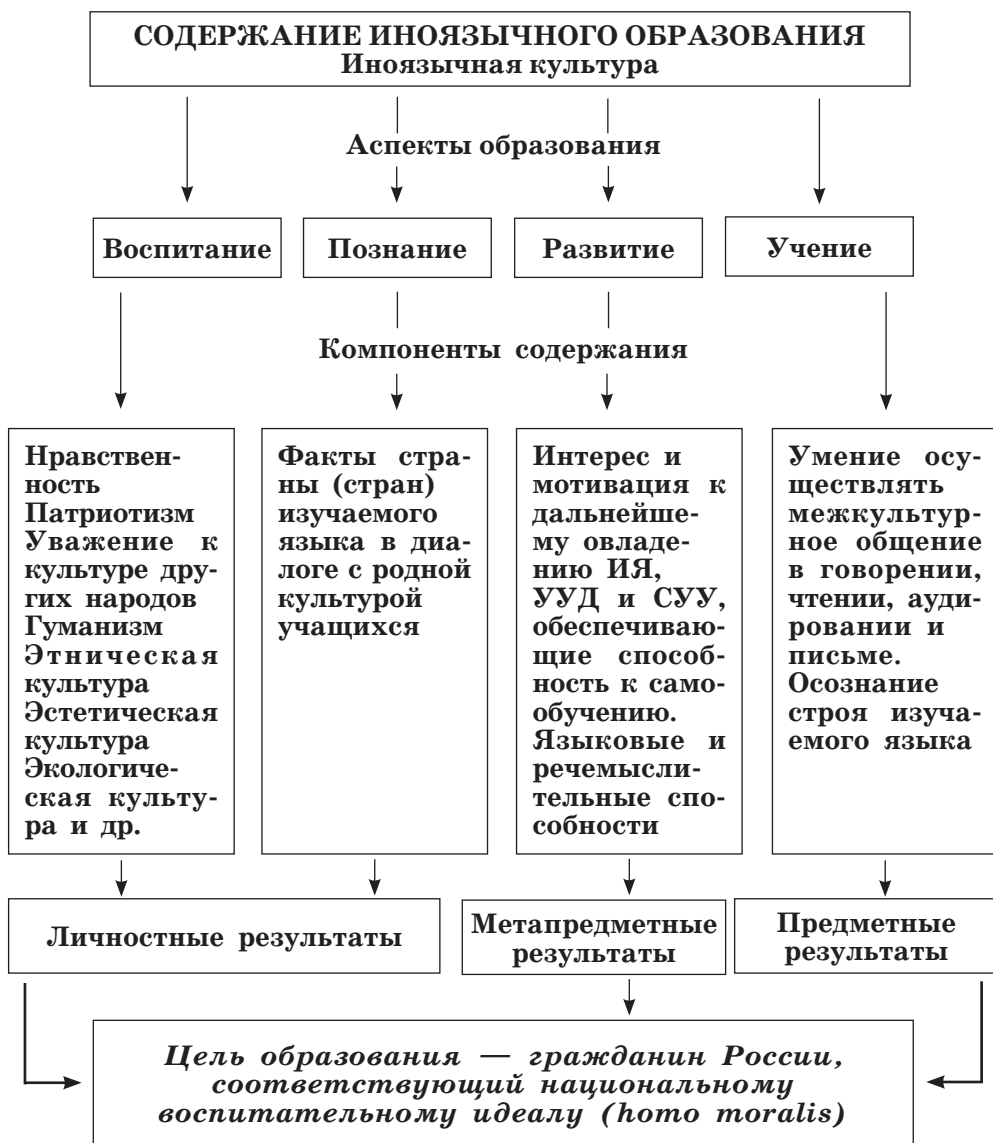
СОДЕРЖАНИЕ ИНОЯЗЫЧНОГО ОБРАЗОВАНИЯ
Иноязычная культура

Аспекты образования

Воспитание

Познание

Развитие

Учение

Компоненты содержания

Нравственность
Патриотизм
Уважение к культуре других народов
Гуманизм
Этническая культура
Эстетическая культура
Экологическая культура и др.

Факты страны (стран) изучаемого языка в диалоге с родной культурой учащихся

Интерес и мотивация к дальнейшему овладению ИЯ, УУД и СУУ, обеспечивающие способность к самообучению. Языковые и речемыслительные способности

Умение осуществлять межкультурное общение в говорении, чтении, аудировании и письме. Осознание строя изучаемого языка

Личностные результаты

Метапредметные результаты

Предметные результаты

*Цель образования — гражданин России, соответствующий национальному воспитательному идеалу (homo moralis)*